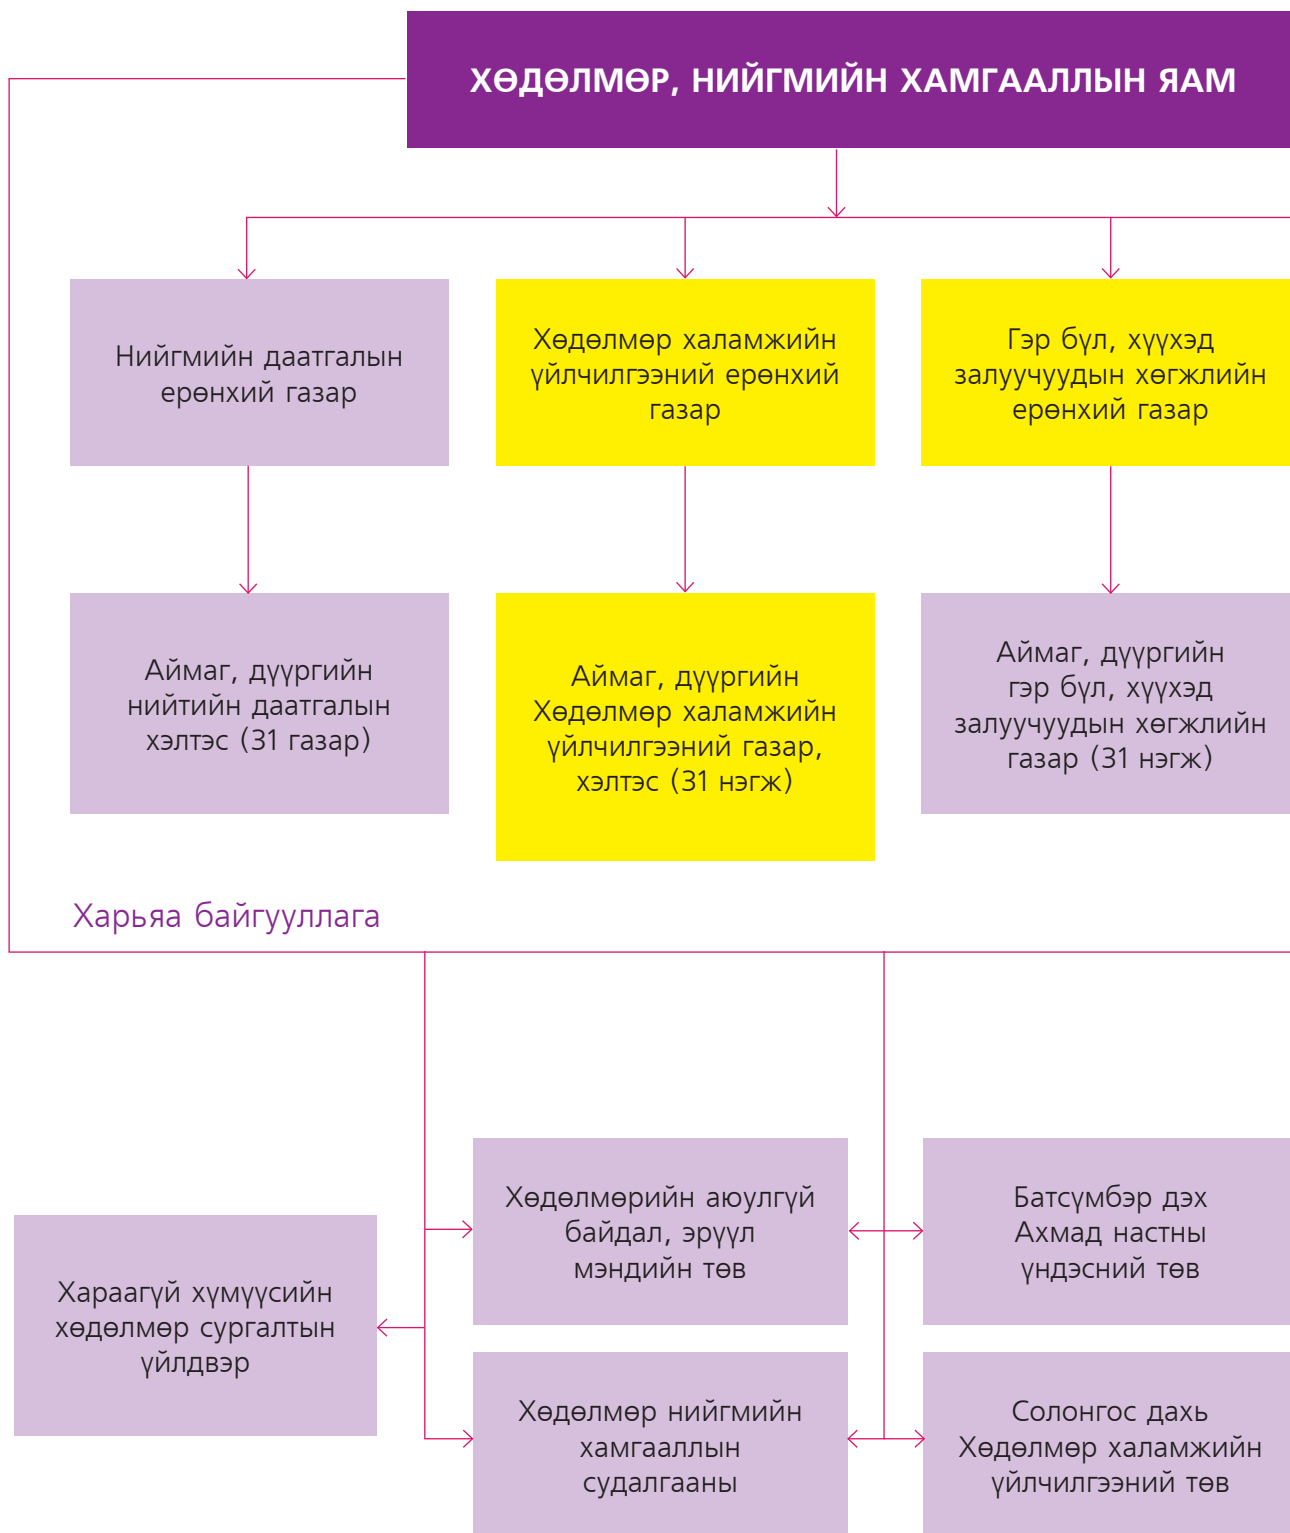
ХӨДӨЛМӨР, НИЙГМИЙН ХАМГААЛЛЫН ЯАМ

Нийгмийн даатгалын ерөнхий газар

Хөдөлмөр халамжийн үйлчилгээний ерөнхий газар

Гэр бүл, хүүхэд залуучуудын хөгжлийн ерөнхий газар

Аймаг, дүүргийн нийтийн даатгалын хэлтэс (31 газар)

Аймаг, дүүргийн Хөдөлмөр халамжийн үйлчилгээний газар, хэлтэс (31 нэгж)

Аймаг, дүүргийн гэр бүл, хүүхэд залуучуудын хөгжлийн газар (31 нэгж)

Харьяа байгууллага

Хөдөлмөрийн аюулгүй байдал, эрүүл мэндийн төв

Батсүмбэр дэх Ахмад настны үндэсний төв

Хараагүй хүмүүсийн хөдөлмөр сургалтын үйлдвэр

Хөдөлмөр нийгмийн хамгааллын судалгааны

Солонгос дахь Хөдөлмөр халамжийн үйлчилгээний төв